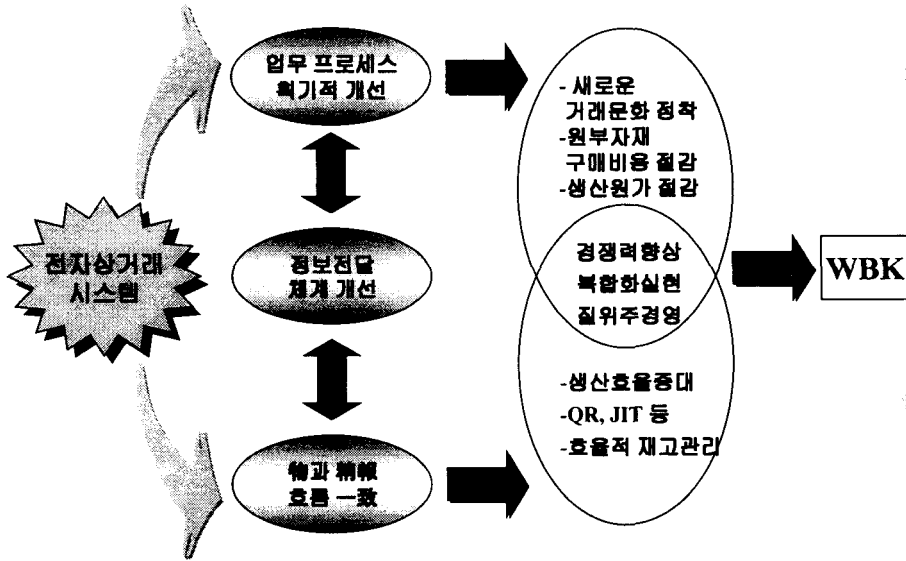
전자상거래 시스템

업무 프로세스 획기적 개선

정보전달 체계 개선

物과 情報 흐름 一致

- 새로운 거래문화 정착
-원부자재 구매비용 절감
-생산원가 절감

경쟁력향상
복합화실현
질위주경영

-생산효율증대
-QR, JIT 등
-효율적 재고관리

WBK